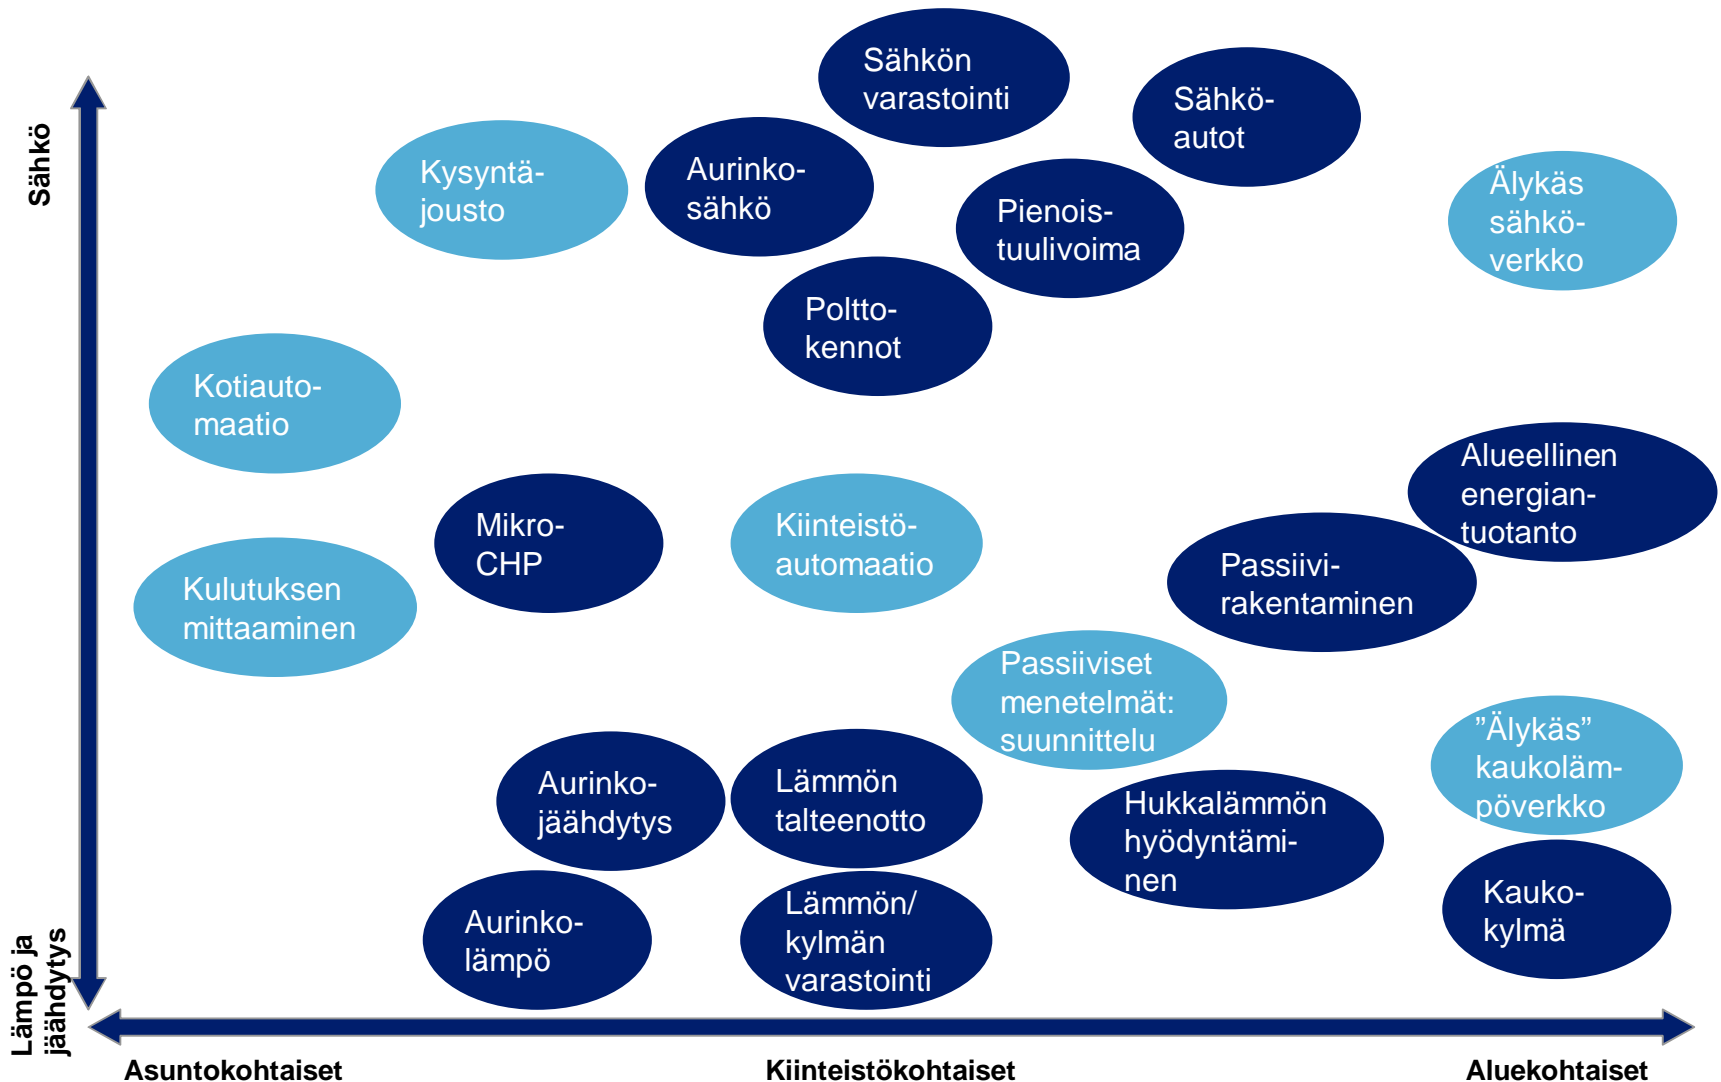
Sähkö

Sähkön varastointi

Sähkö-autot

Kysyntä-jousto

Aurinko-sähkö

Pienois-tuulivoima

Älykäs sähkö-verkko

Poltto-kennot

Kotiauto-maatio

Alueellinen energian-tuotanto

Mikro-CHP

Kiinteistö-automaatio

Passiivi-rakentaminen

Kulutuksen mittaaminen

Passiiviset menetelmät: suunnittelu

”Älykäs” kaukoläm-põverkko

Aurinko-jäähdytys

Lämmön talteenotto

Hukkalämmön hyödyntämi-nen

Kauko-kylmä

Aurinko-lämpö

Lämmön/ kylmän varastointi

Lämpö ja jäähdytys

Asuntokohtaiset

Kiinteistökohtaiset

Aluekohtaiset